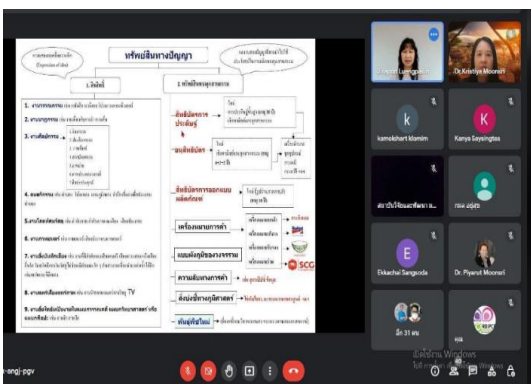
ทรัพย์สินทางปัญญา

1. ลิขสิทธิ์

2. ทรัพย์สินอุตสาหกรรม

สิทธิบัตรการประดิษฐ์

อนุสิทธิบัตร

สิทธิบัตรการออกแบบผลิตภัณฑ์

เครื่องหมายการค้า

แหล่งภูมิศาสตร์

ความลับทางการค้า

ดัดแปรทางภูมิศาสตร์

พันธุ์พืชใหม่

SCG

kamolchart klomim

Kanya Saysingtos

Ekkachai Sangsoda

Dr. Piyanut Moonsri

Dr.Kristiya Moonsri

อีก 31 คน

v-angj-pgv

เปิดใช้งาน Windows